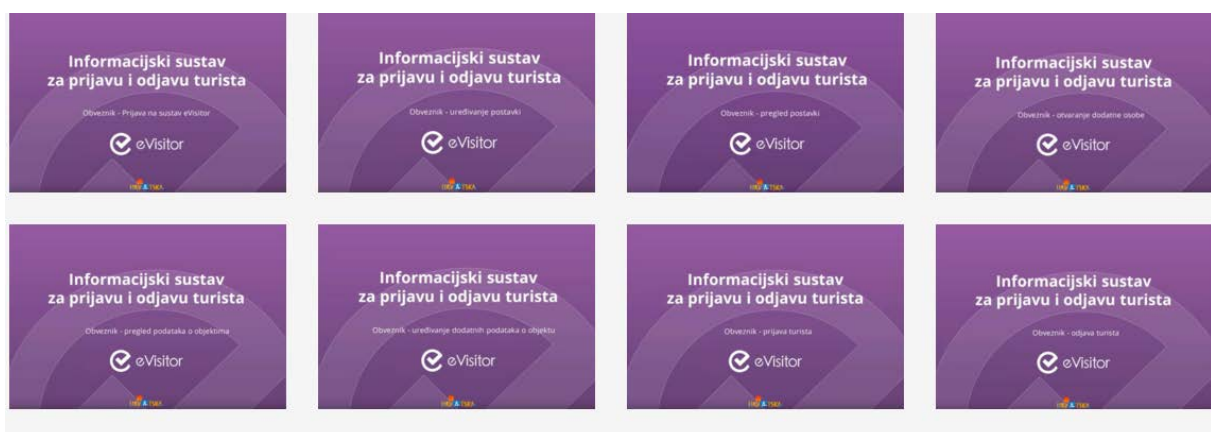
Informacijski sustav za prijavu i odjavu turista

Obveznik - Prijava na sustav eVisitor

eVisitor

HRVATSKA

Informacijski sustav za prijavu i odjavu turista

Obveznik - uređivanje postavki

eVisitor

HRVATSKA

Informacijski sustav za prijavu i odjavu turista

Obveznik - pregled postavki

eVisitor

HRVATSKA

Informacijski sustav za prijavu i odjavu turista

Obveznik - otvaranje dodatne osobe

eVisitor

HRVATSKA

Informacijski sustav za prijavu i odjavu turista

Obveznik - pregled podataka o objektima

eVisitor

HRVATSKA

Informacijski sustav za prijavu i odjavu turista

Obveznik - uređivanje dodatnih podataka o objektu

eVisitor

HRVATSKA

Informacijski sustav za prijavu i odjavu turista

Obveznik - prijava turista

eVisitor

HRVATSKA

Informacijski sustav za prijavu i odjavu turista

Obveznik - odjava turista

eVisitor

HRVATSKA